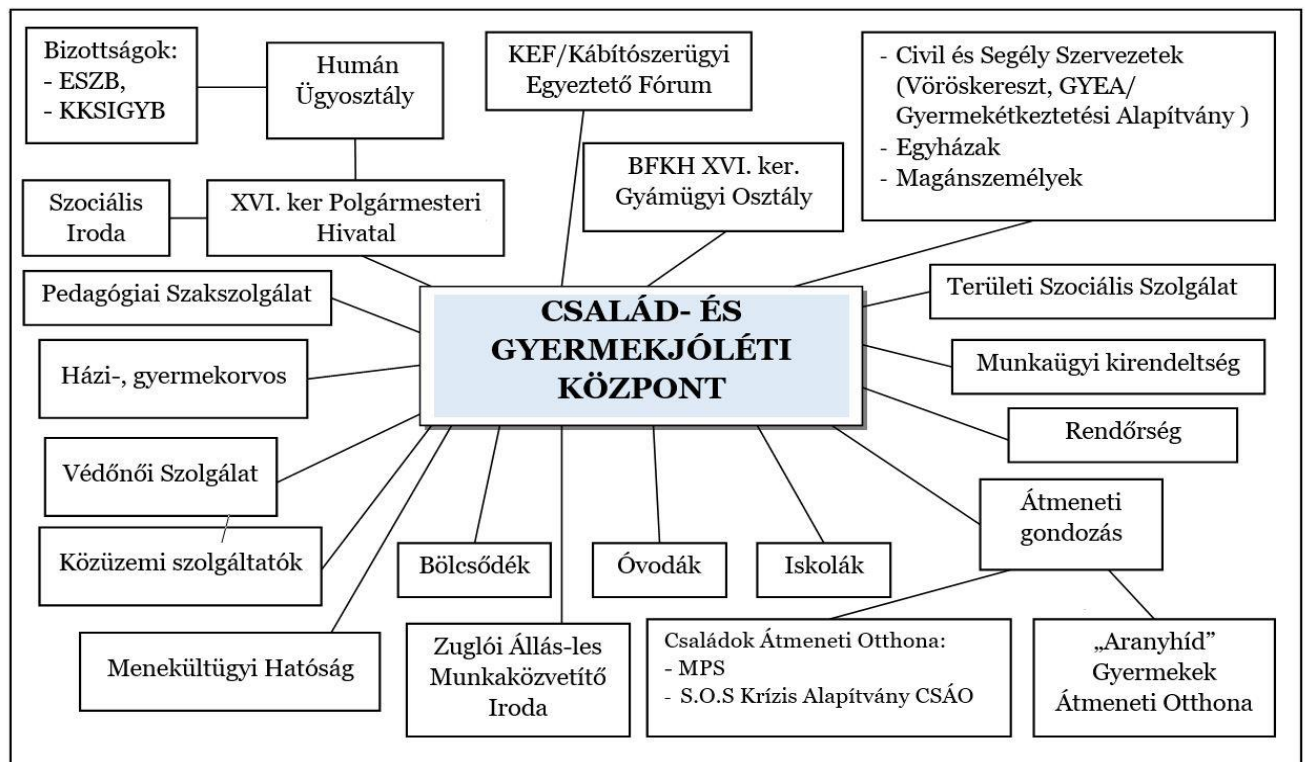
Bizottságok:
- ESZB,
- KKSIGYB

Humán Ügyosztály

KEF/Kábítószerügyi Egyeztető Fórum

- Civil és Segély Szervezetek (Vöröskereszt, GYEA/ Gyermekétkeztetési Alapítvány )
- Egyházak
- Magánszemélyek

BFKH XVI. ker. Gyámügyi Osztály

Szociális Iroda

XVI. ker Polgármesteri Hivatal

Pedagógiai Szakszolgálat

CSALÁD- ÉS GYERMEKJÓLÉTI KÖZPONT

Területi Szociális Szolgálat

Munkaügyi kirendeltség

Házi-, gyermekorvos

Rendőrség

Védőnői Szolgálat

Átmeneti gondozás

Közüzemi szolgáltatók

Bölcsődék

Óvodák

Iskolák

Menekültügyi Hatóság

Zuglói Állás-les Munkaközvetítő Iroda

Családok Átmeneti Otthona:
- MPS
- S.O.S Krízis Alapítvány CSÁO

„Aranyhíd" Gyermekek Átmeneti Otthona